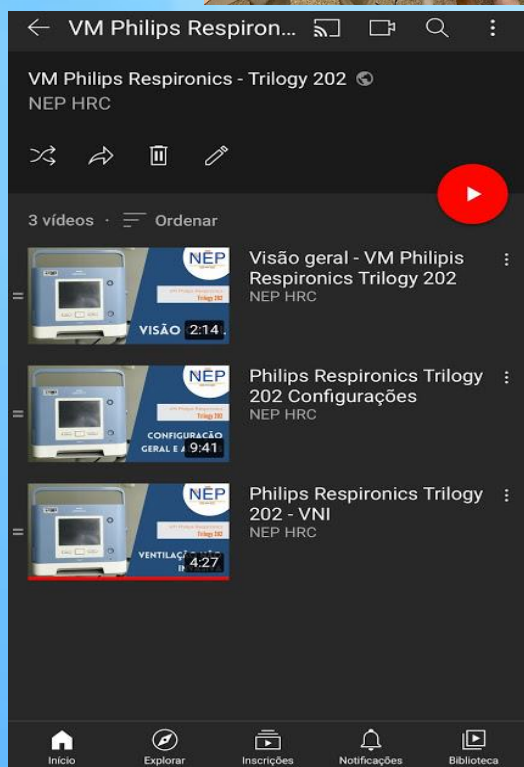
VM Philips Respiron...

VM Philips Respironics - Trilogy 202
NEP HRC

3 vídeos · Ordenar

NEP
VM Philips Respironics
Trilogy 202
VISÃO
2:14
Visão geral - VM Philipis Respironics Trilogy 202
NEP HRC

NEP
VM Philips Respironics
Trilogy 202
CONFIGURAÇÃO GERAL E A
9:41
Philips Respironics Trilogy 202 Configurações
NEP HRC

NEP
VM Philips Respironics
Trilogy 202
VENTILAÇÃO
4:27
Philips Respironics Trilogy 202 - VNI
NEP HRC

Início
Explorar
Inscrições
Notificações
Biblioteca